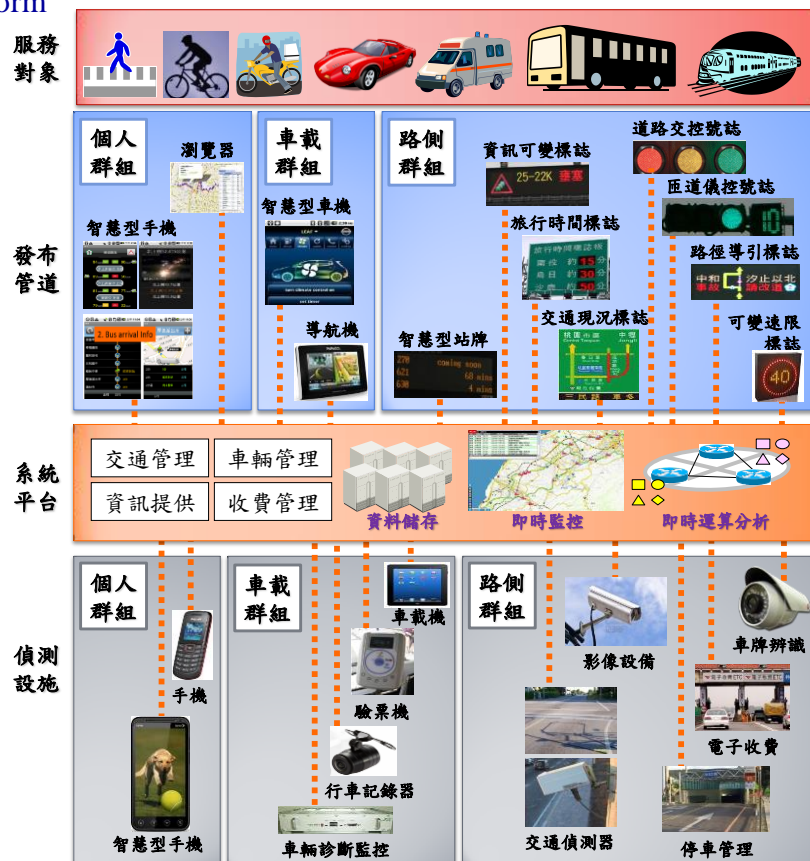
orm

服務對象

發布管道

個人群組

瀏覽器

智慧型手機

2. Bus arrival info

車載群組

智慧型車機

導航機

路側群組

資訊可變標誌

25~22K 壅塞

旅行時間標誌

智慧型站牌

270 coming soon
621 68 mins
630 4 mins

交通現況標誌

道路交控號誌

匝道儀控號誌

10

路徑導引標誌

中和 事故 汐止以北 請改道

可變速限標誌

40

系統平台

交通管理

車輛管理

資訊提供

收費管理

資料儲存

即時監控

即時運算分析

偵測設施

個人群組

手機

智慧型手機

車載群組

車載機

驗票機

行車記錄器

車輛診斷監控

路側群組

影像設備

車牌辨識

電子收費

交通偵測器

停車管理